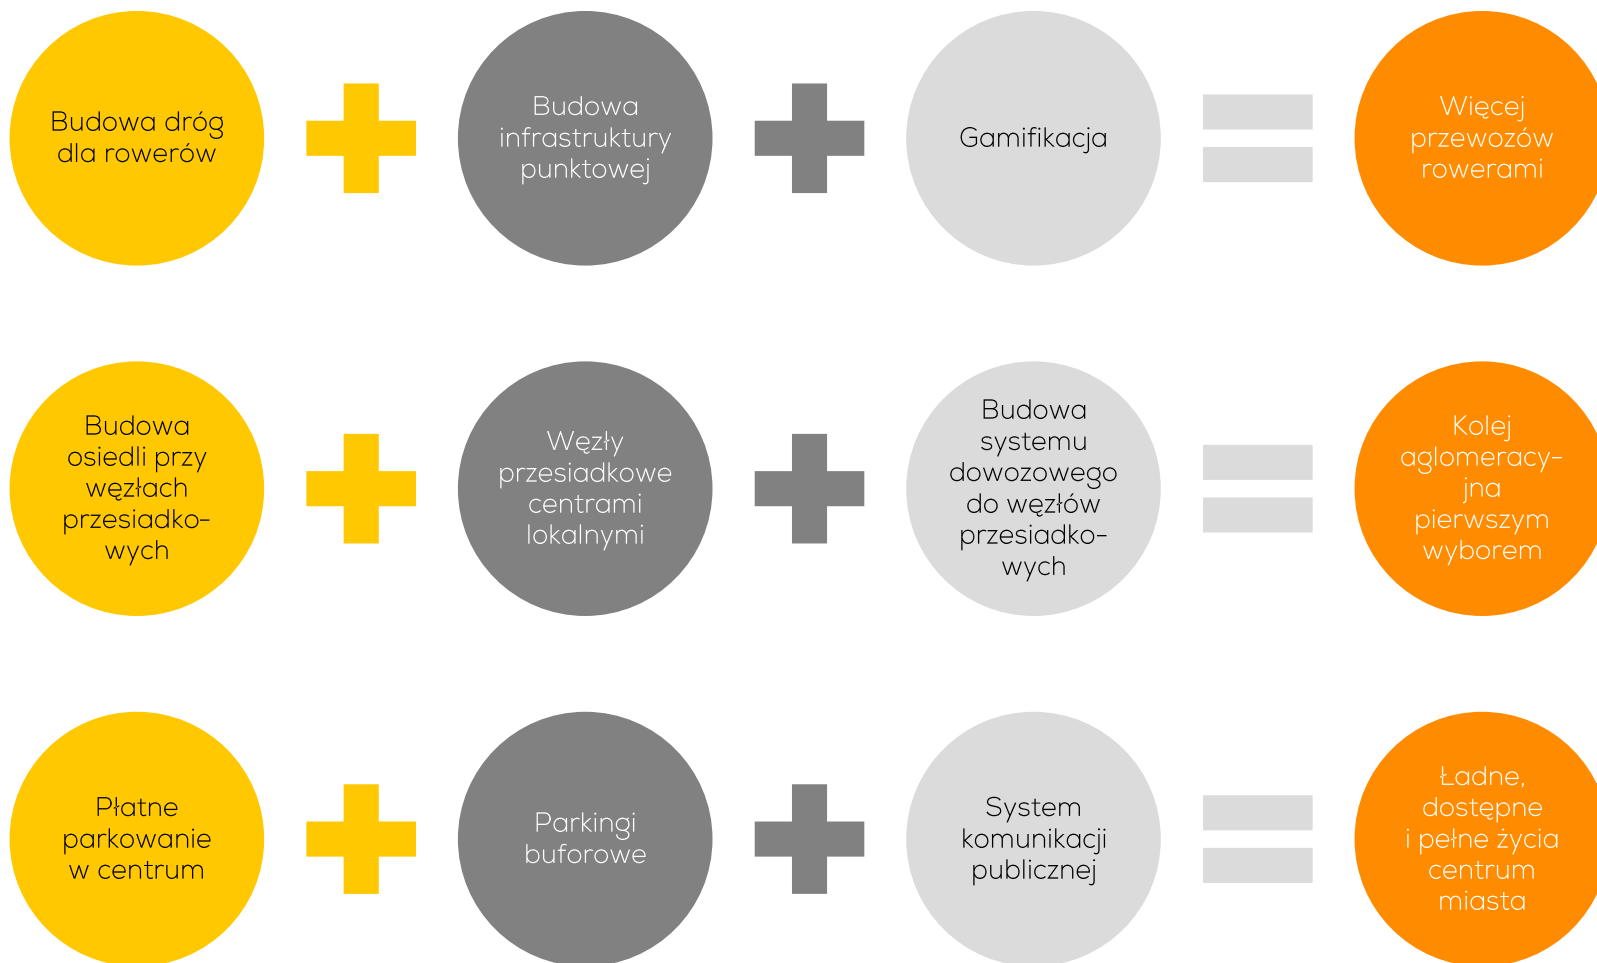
Budowa dróg dla rowerów

Budowa infrastruktury punktowej

Gamifikacja

Więcej przewozów rowerami

Budowa osiedli przy węzłach przesiadkowych

Węzły przesiadkowe centrami lokalnymi

Budowa systemu dowozowego do węzłów przesiadkowych

Kolej aglomeracyjna pierwszym wyborem

Płatne parkowanie w centrum

Parkingi buforowe

System komunikacji publicznej

Ładne, dostępne i pełne życia centrum miasta